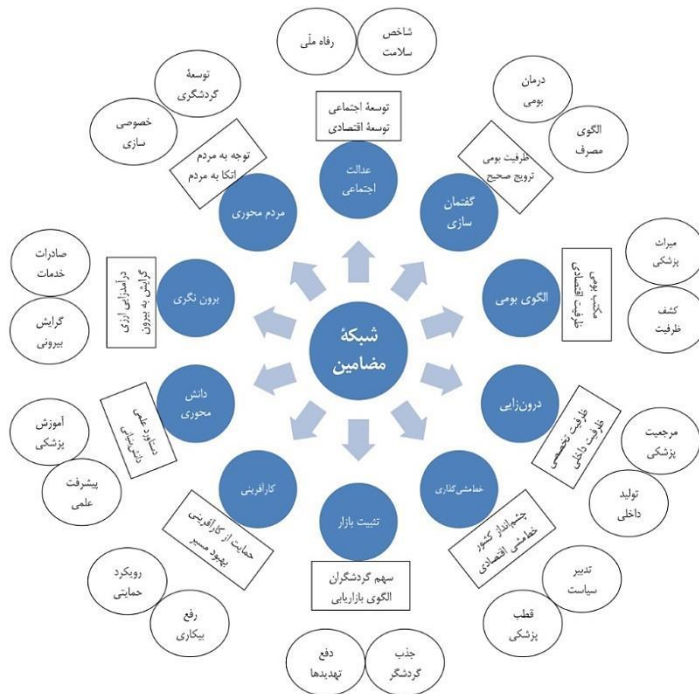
شبکهٔ مضامین

عدالت اجتماعی
توسعهٔ اجتماعی
توسعهٔ اقتصادی
رفاه ملّی
شاخص سلامت

گفتمان سازی
ظرفیت بومی
ترویج صحیح
درمان بومی
الگوی مصرف

الگوی بومی
شبکه بومی
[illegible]
میراث پزشکی
کشف ظرفیت

درون‌زایی
ظرفیت تخصصی
ظرفیت داخلی
مرجعیت پزشکی
تولید داخلی

خط‌مشی‌گذاری
چشم‌انداز کشور
خط‌مشی اقتصادی
تدبیر سیاست
قطب پزشکی

تثبیت بازار
سهم گردشگران
الگوی بازاریابی
جذب گردشگر
دفع تهدیدها

کارآفرینی
حمایت از کارآفرینی
بهبود مسیر
رویکرد حمایتی
رفع بیکاری

دانش محوری
دستاورد علمی
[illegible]
آموزش پزشکی
پیشرفت علمی

برون نگری
درآمدزایی ارزی
گرایش به بیرون
صادرات خدمات
گرایش بیرونی

مردم محوری
توجه به مردم
اتکا به مردم
توسعهٔ گردشگری
خصوصی سازی